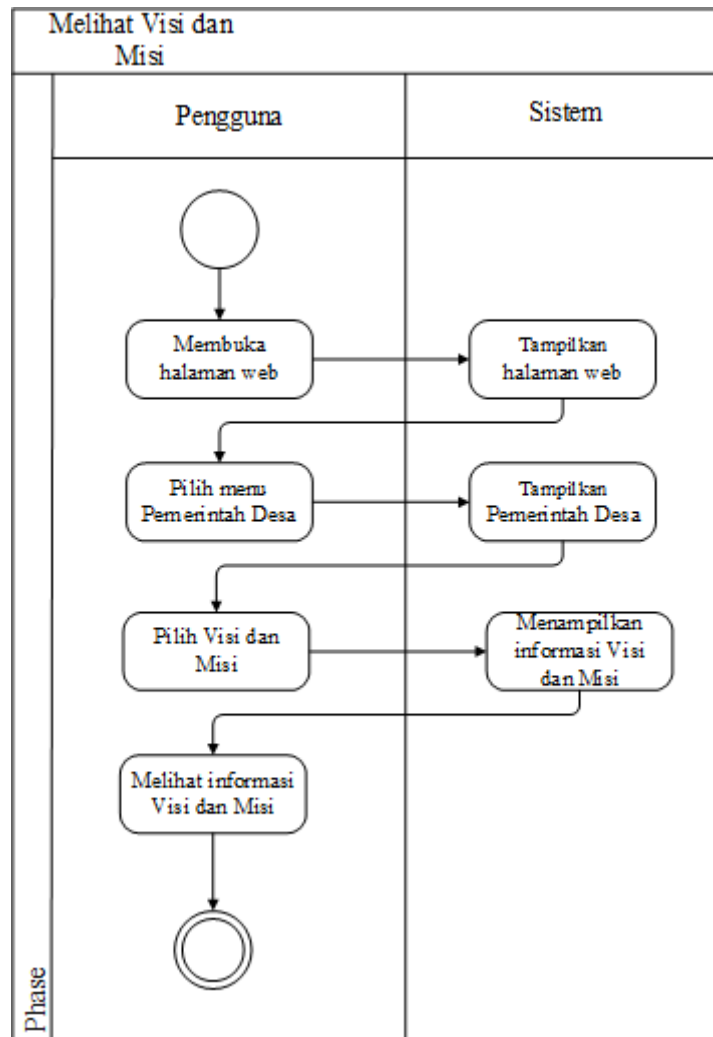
Melihat Visi dan Misi

Pengguna

Sistem

Membuka halaman web

Tampilkan halaman web

Pilih menu Pemerintah Desa

Tampilkan Pemerintah Desa

Pilih Visi dan Misi

Menampilkan informasi Visi dan Misi

Melihat informasi Visi dan Misi

Phase